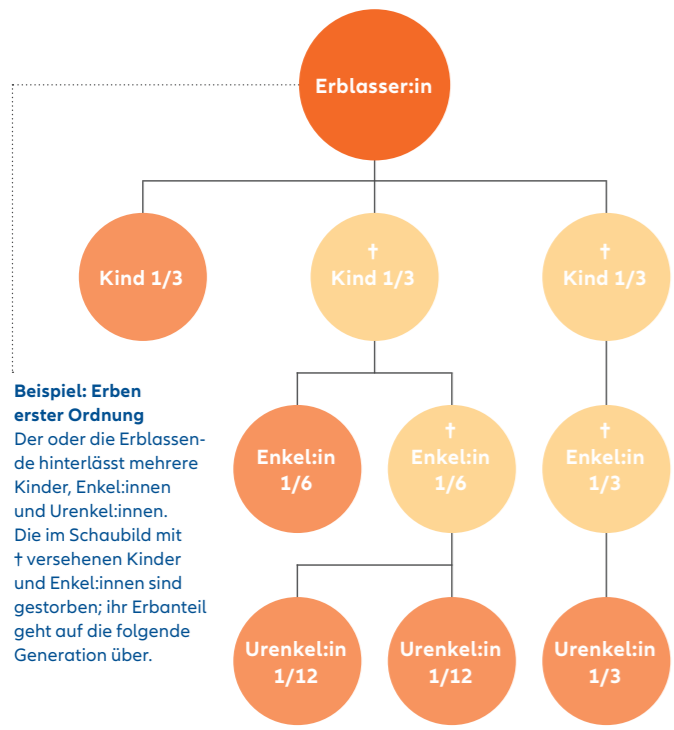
Erblasser:in

Kind 1/3

†
Kind 1/3

†
Kind 1/3

Beispiel: Erben erster Ordnung
Der oder die Erblassende hinterlässt mehrere Kinder, Enkel:innen und Urenkel:innen. Die im Schaubild mit † versehenen Kinder und Enkel:innen sind gestorben; ihr Erbanteil geht auf die folgende Generation über.

Enkel:in 1/6

†
Enkel:in 1/6

†
Enkel:in 1/3

Urenkel:in 1/12

Urenkel:in 1/12

Urenkel:in 1/3